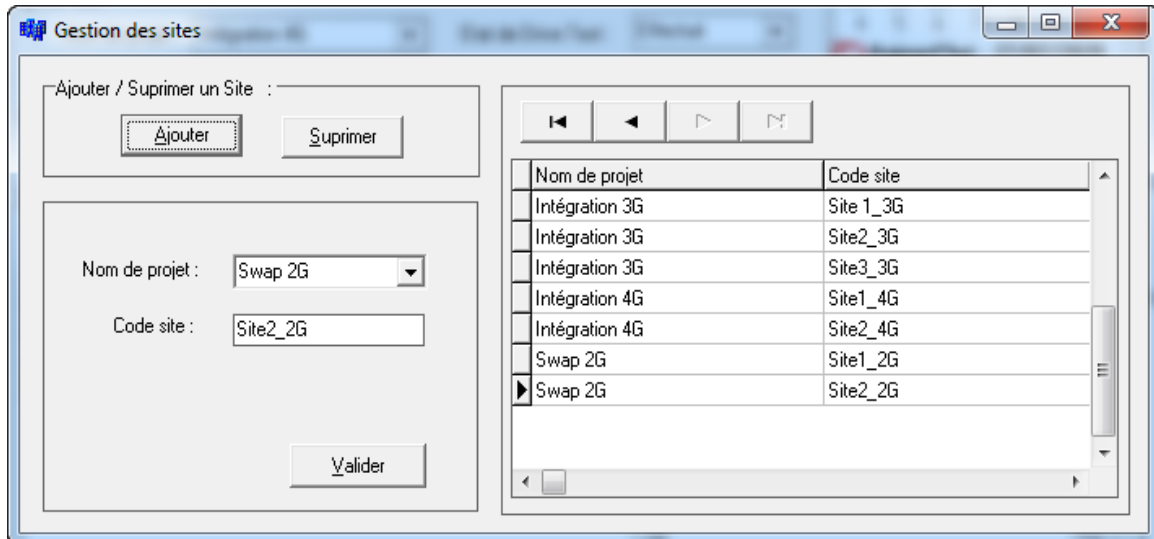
Gestion des sites

Ajouter / Suprimer un Site :

Ajouter

Suprimer

Nom de projet : Swap 2G

Code site : Site2_2G

Valider

| Nom de projet | Code site |
|---|---|
| Intégration 3G | Site 1_3G |
| Intégration 3G | Site2_3G |
| Intégration 3G | Site3_3G |
| Intégration 4G | Site1_4G |
| Intégration 4G | Site2_4G |
| Swap 2G | Site1_2G |
| Swap 2G | Site2_2G |